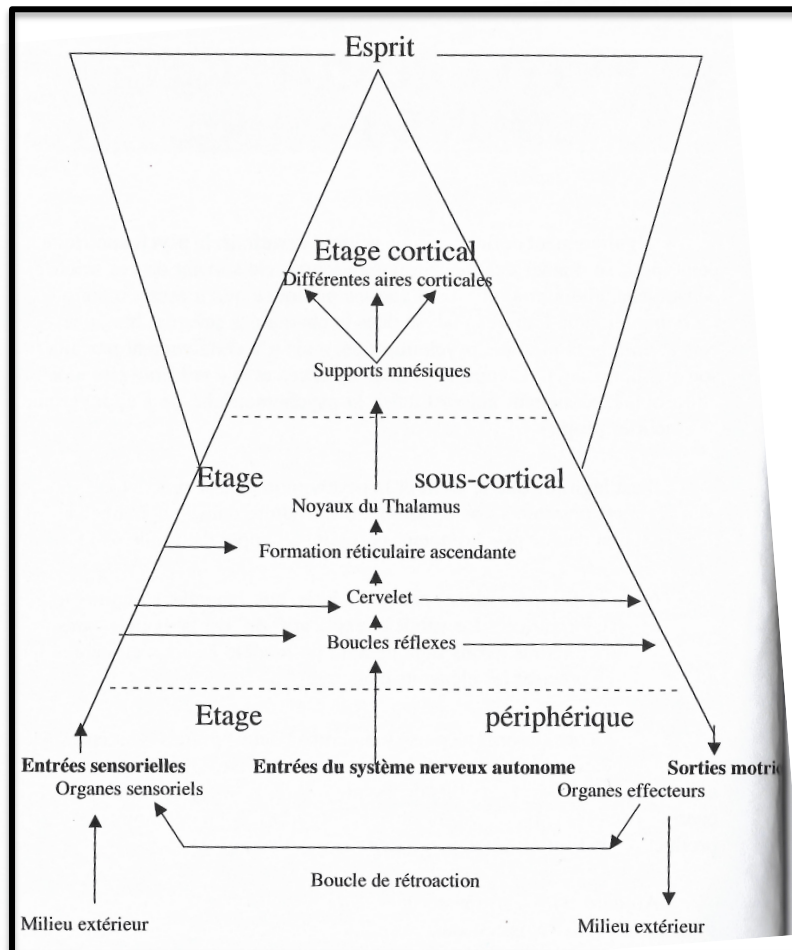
Esprit

Etage cortical
Différentes aires corticales

Supports mnésiques

Etage sous-cortical

Noyaux du Thalamus

Formation réticulaire ascendante

Cervelet

Boucles réflexes

Etage périphérique

Entrées sensorielles
Organes sensoriels

Entrées du système nerveux autonome

Sorties motri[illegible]
Organes effecteurs

Boucle de rétroaction

Milieu extérieur

Milieu extérieur